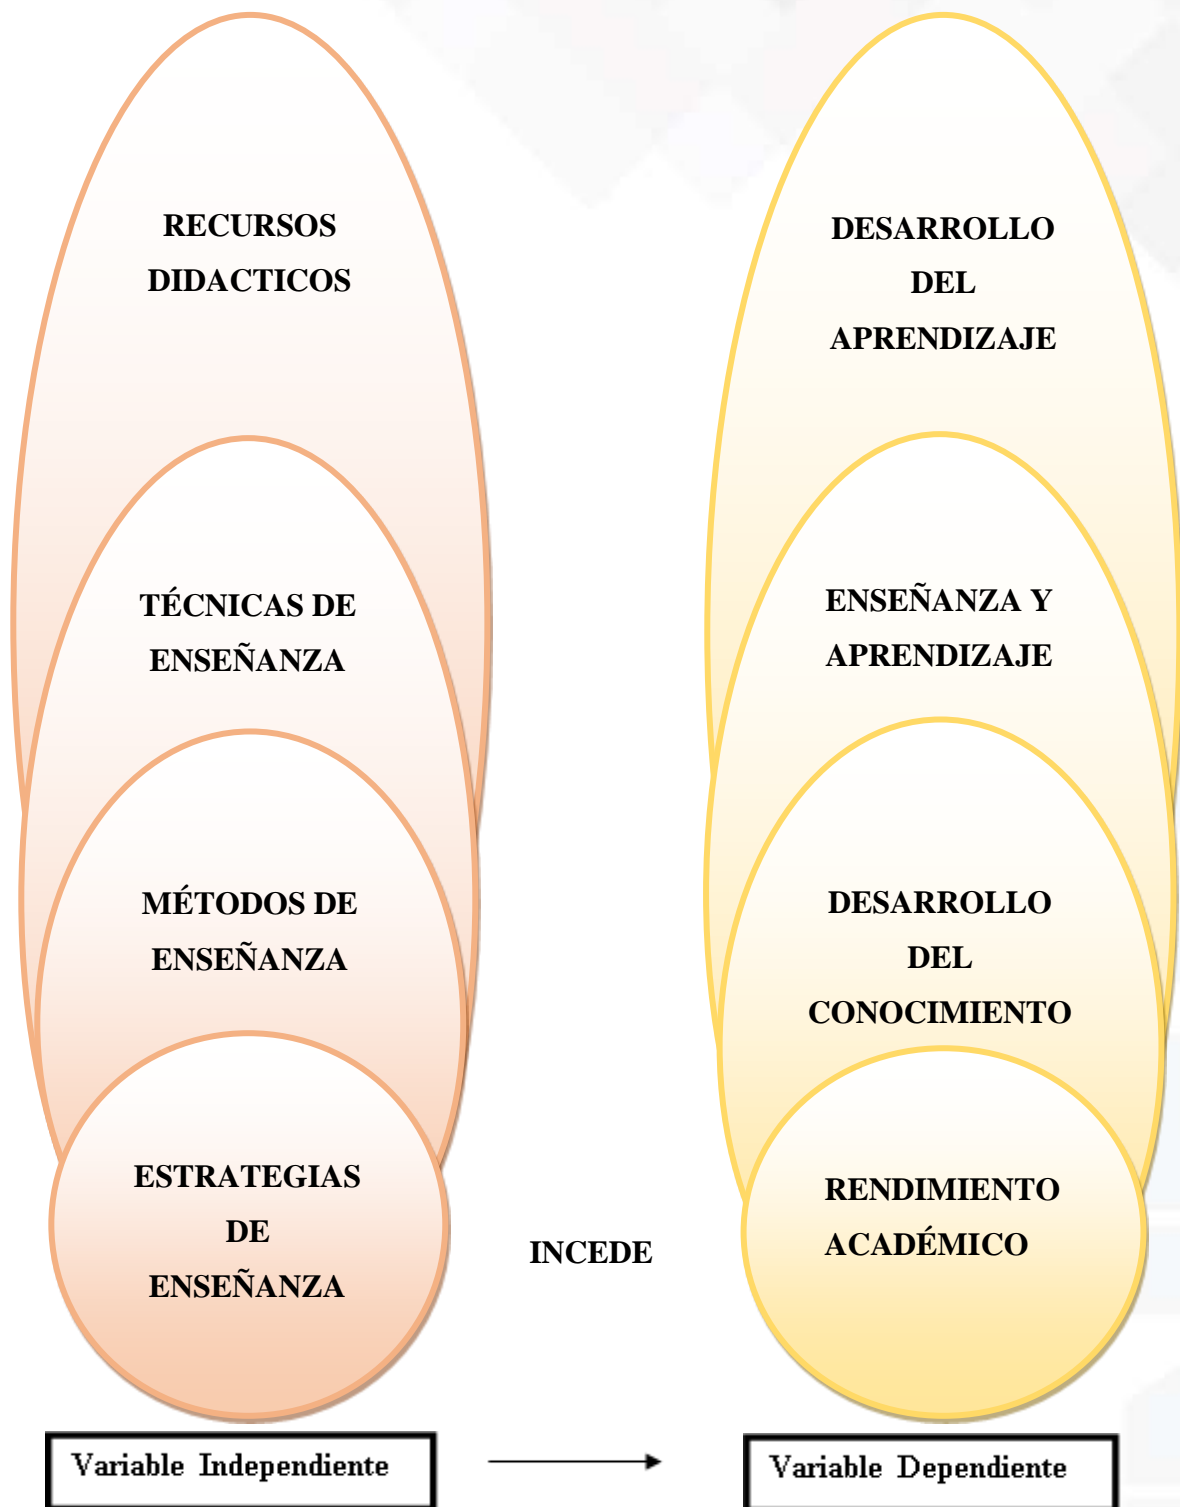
RECURSOS DIDACTICOS

TÉCNICAS DE ENSEÑANZA

MÉTODOS DE ENSEÑANZA

ESTRATEGIAS DE ENSEÑANZA

DESARROLLO DEL APRENDIZAJE

ENSEÑANZA Y APRENDIZAJE

DESARROLLO DEL CONOCIMIENTO

RENDIMIENTO ACADÉMICO

INCEDE

Variable Independiente

Variable Dependiente